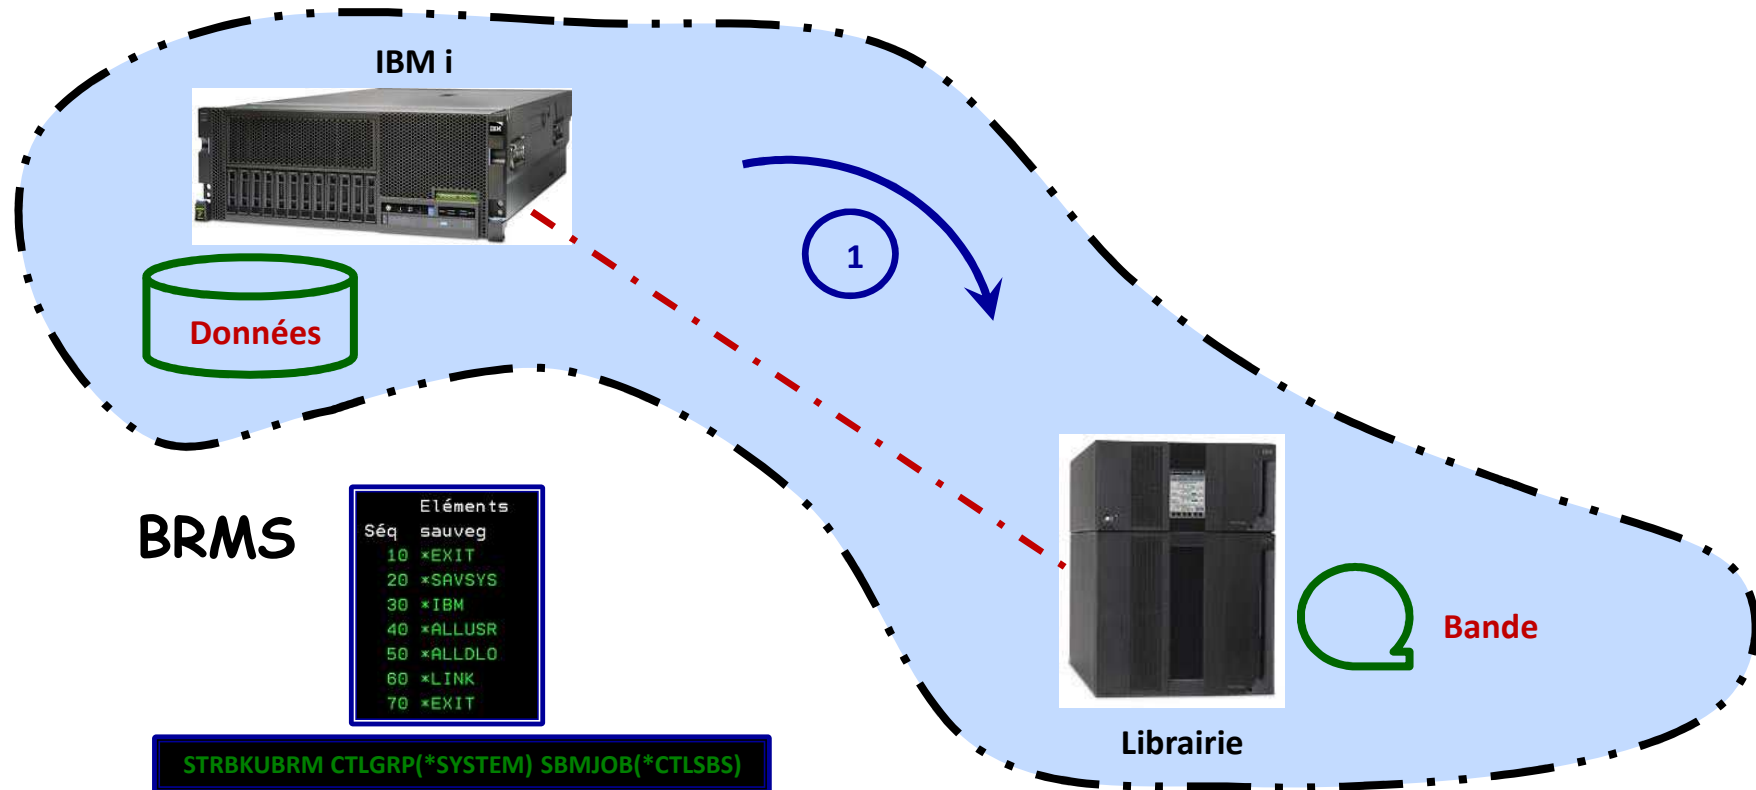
IBM i

1

Données

BRMS

| | Eléments |
|---|---|
| Séq | sauveg |
| 10 | *EXIT |
| 20 | *SAVSYS |
| 30 | *IBM |
| 40 | *ALLUSR |
| 50 | *ALLDLO |
| 60 | *LINK |
| 70 | *EXIT |

STRBKUBRM CTLGRP(*SYSTEM) SBMJOB(*CTLSBS)

Bande

Librairie